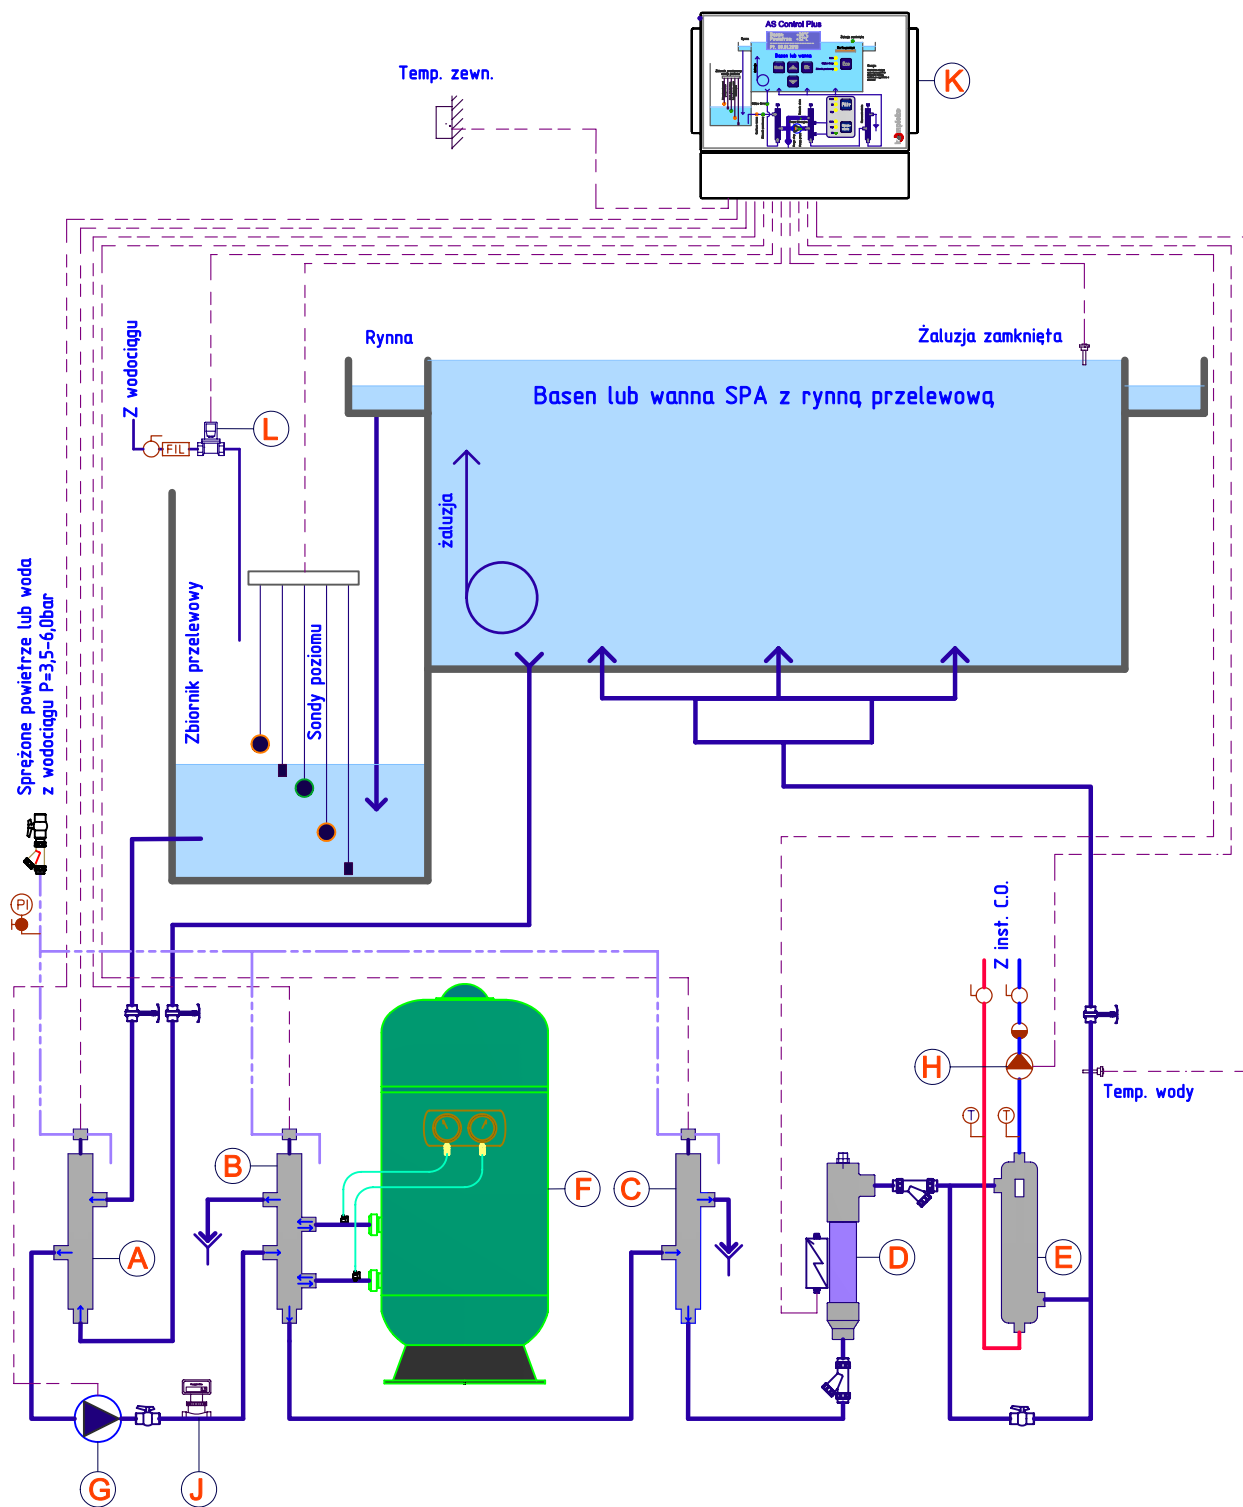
AS Control Plus

Temp. zewn.

K

Rynna

Żaluzja zamknięta

Basen lub wanna SPA z rynną przelewową

Z wodociągu

FIL

L

żaluzja

Zbiornik przelewowy

Sondy poziomu

Sprężone powietrze lub woda z wodociągu P=3,5-6,0bar

PI

Z inst. C.O.

H

Temp. wody

T

T

B

F

C

A

D

E

G

J